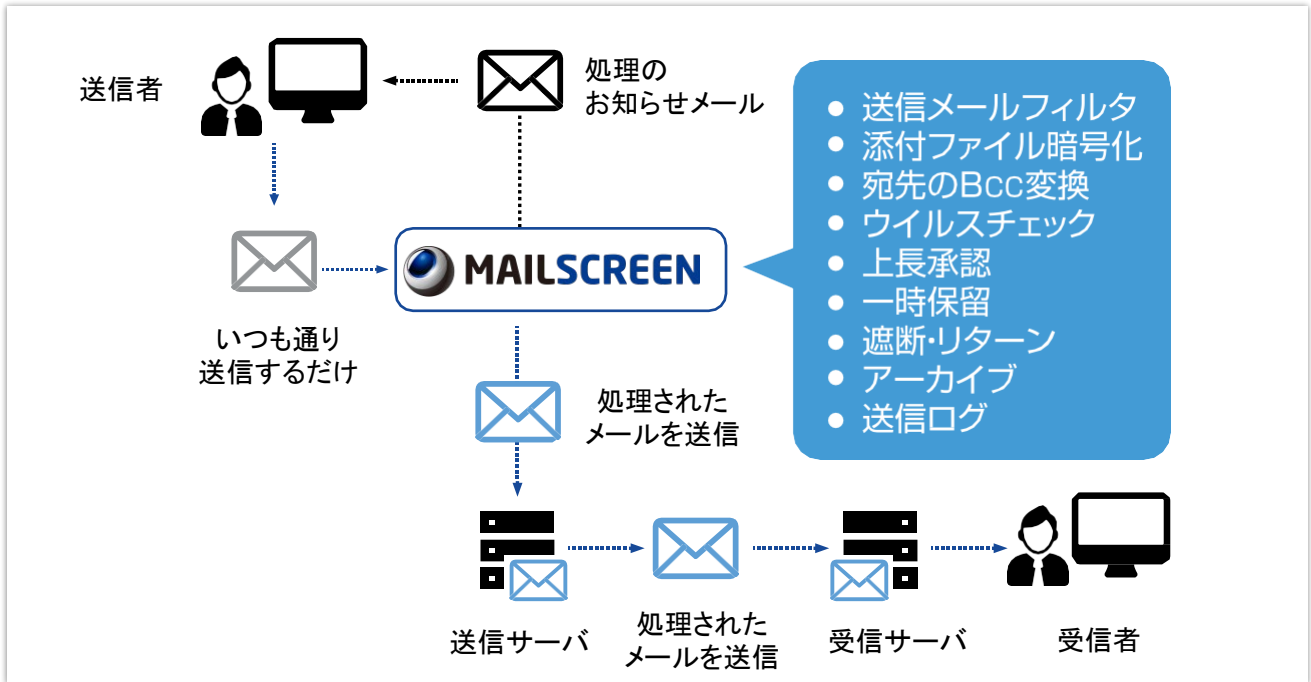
送信者

処理の
お知らせメール

送信メールフィルタ
添付ファイル暗号化
宛先のBcc変換
ウイルスチェック
上長承認
一時保留
遮断・リターン
アーカイブ
送信ログ

MAILSCREEN

いつも通り
送信するだけ

処理された
メールを送信

送信サーバ

処理された
メールを送信

受信サーバ

受信者